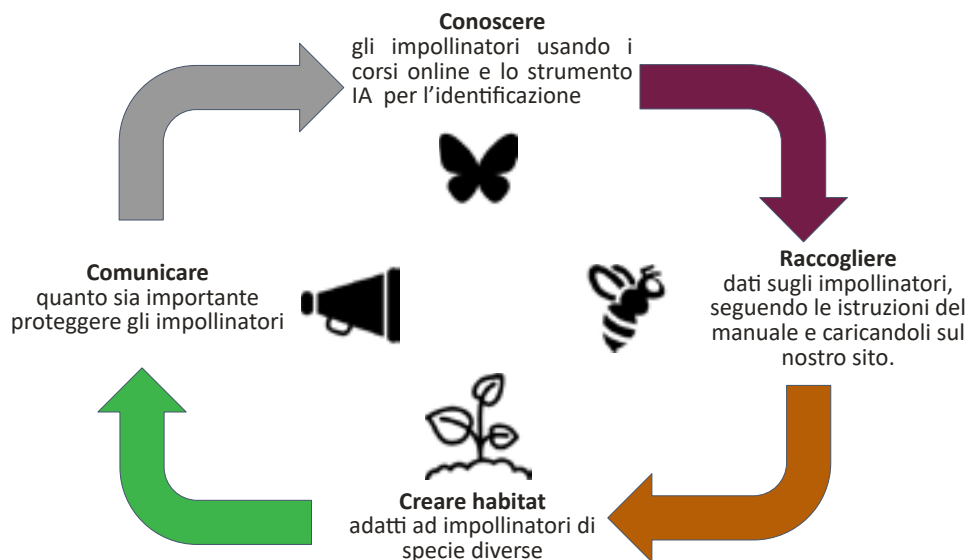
**Conoscere**
gli impollinatori usando i corsi online e lo strumento IA per l'identificazione

**Raccogliere**
dati sugli impollinatori, seguendo le istruzioni del manuale e caricandoli sul nostro sito.

**Creare habitat**
adatti ad impollinatori di specie diverse

**Comunicare**
quanto sia importante proteggere gli impollinatori